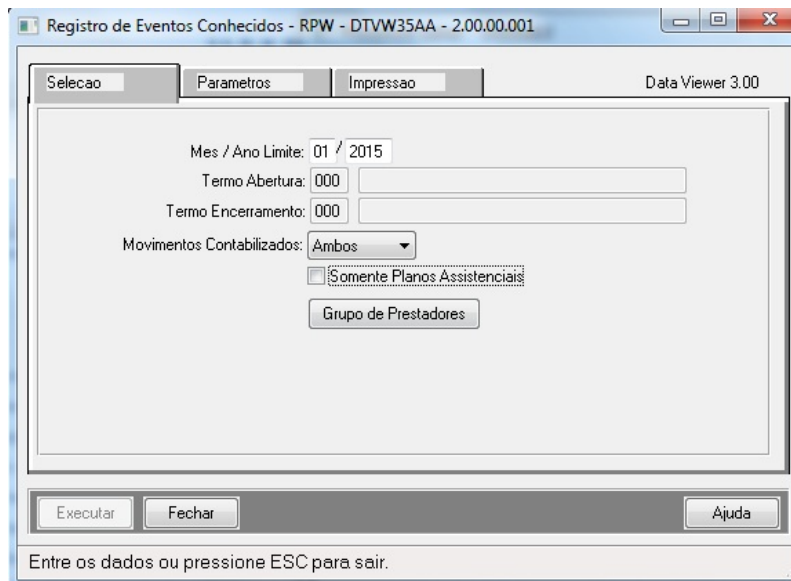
Registro de Eventos Conhecidos - RPW - DTVW35AA - 2.00.00.001

Selecao | Parametros | Impressao | Data Viewer 3.00

Mes / Ano Limite: 01 / 2015
Termo Abertura: 000
Termo Encerramento: 000
Movimentos Contabilizados: Ambos
Somente Planos Assistenciais
Grupo de Prestadores

Executar | Fechar | Ajuda

Entre os dados ou pressione ESC para sair.